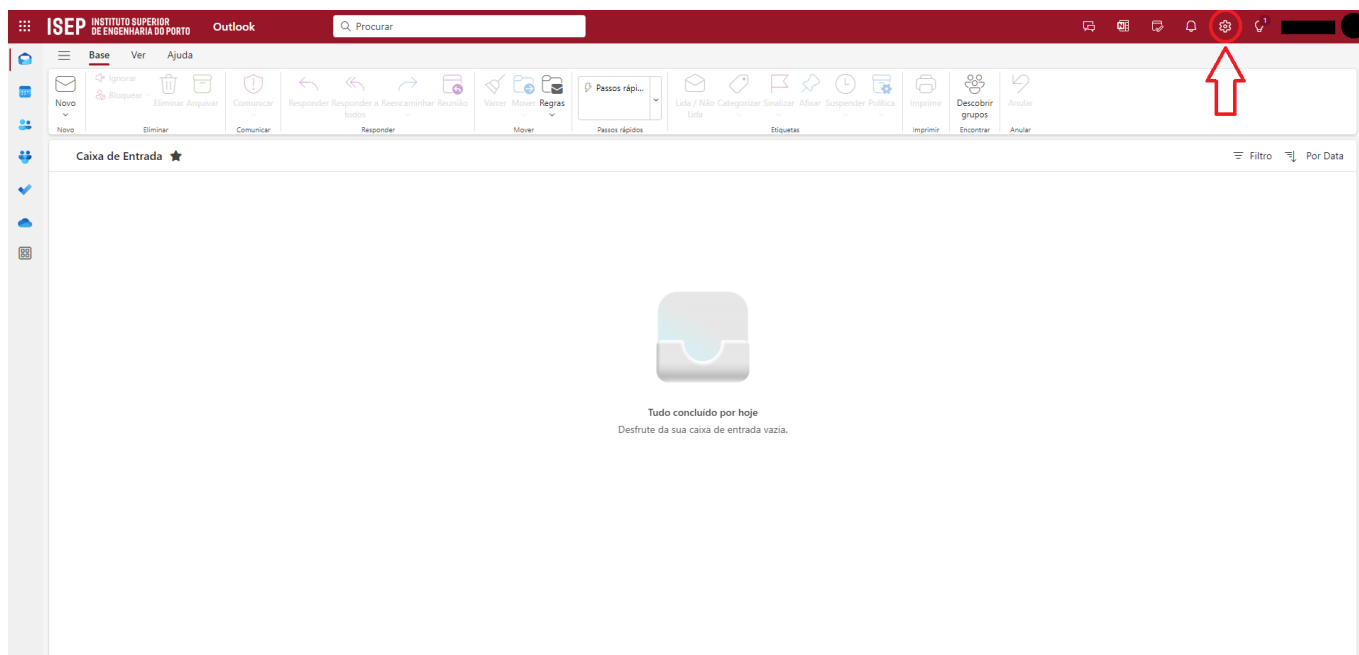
ISEP INSTITUTO SUPERIOR DE ENGENHARIA DO PORTO Outlook

Procurar

1

Base Ver Ajuda

Novo
Novo

Ignorar
Bloquear
Eliminar Arquivar
Eliminar

Comunicar
Comunicar

Responder Responder a todos Reencaminhar Reunião
Responder

Varrer Mover Regras
Mover

Passos rápi...
Passos rápidos

Lida / Não Lida Categorizar Sinalizar Afixar Suspender Política
Etiquetas

Imprimir
Imprimir

Descobrir grupos
Encontrar

Anular
Anular

Caixa de Entrada

Filtro Por Data

Tudo concluído por hoje
Desfrute da sua caixa de entrada vazia.